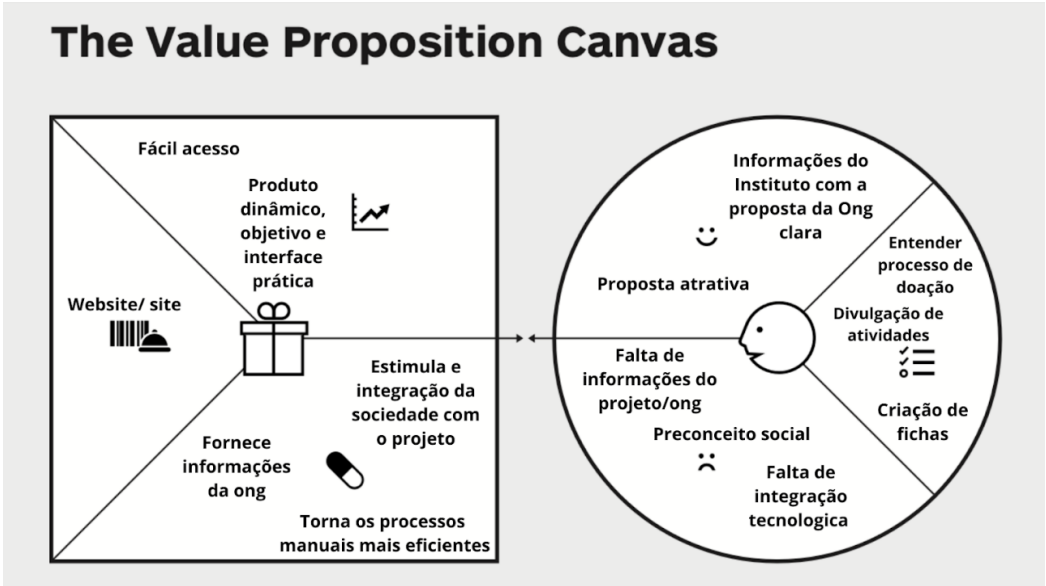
The Value Proposition Canvas

Fácil acesso

Produto dinâmico, objetivo e interface prática

Website/ site

Estimula e integração da sociedade com o projeto

Fornece informações da ong

Torna os processos manuais mais eficientes

Informações do Instituto com a proposta da Ong clara

Entender processo de doação

Proposta atrativa

Divulgação de atividades

Falta de informações do projeto/ong

Criação de fichas

Preconceito social

Falta de integração tecnologica